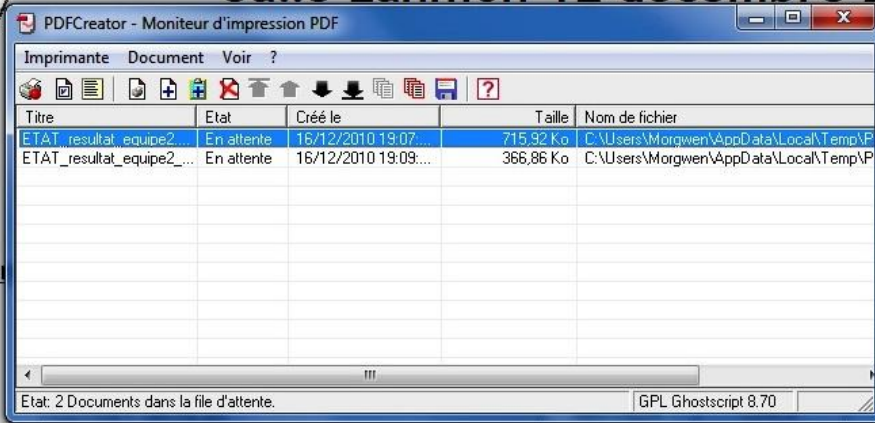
PDFCreator - Moniteur d'impression PDF

Imprimante Document Voir ?

| Titre | Etat | Créé le | Taille | Nom de fichier |
|---|---|---|---|---|
| ETAT_resultat_equipe2... | En attente | 16/12/2010 19:07:... | 715,92 Ko | C:\Users\Morgwen\AppData\Local\Temp\P |
| ETAT_resultat_equipe2_... | En attente | 16/12/2010 19:09:... | 366,86 Ko | C:\Users\Morgwen\AppData\Local\Temp\P |

Etat: 2 Documents dans la file d'attente.

GPL Ghostscript 8.70